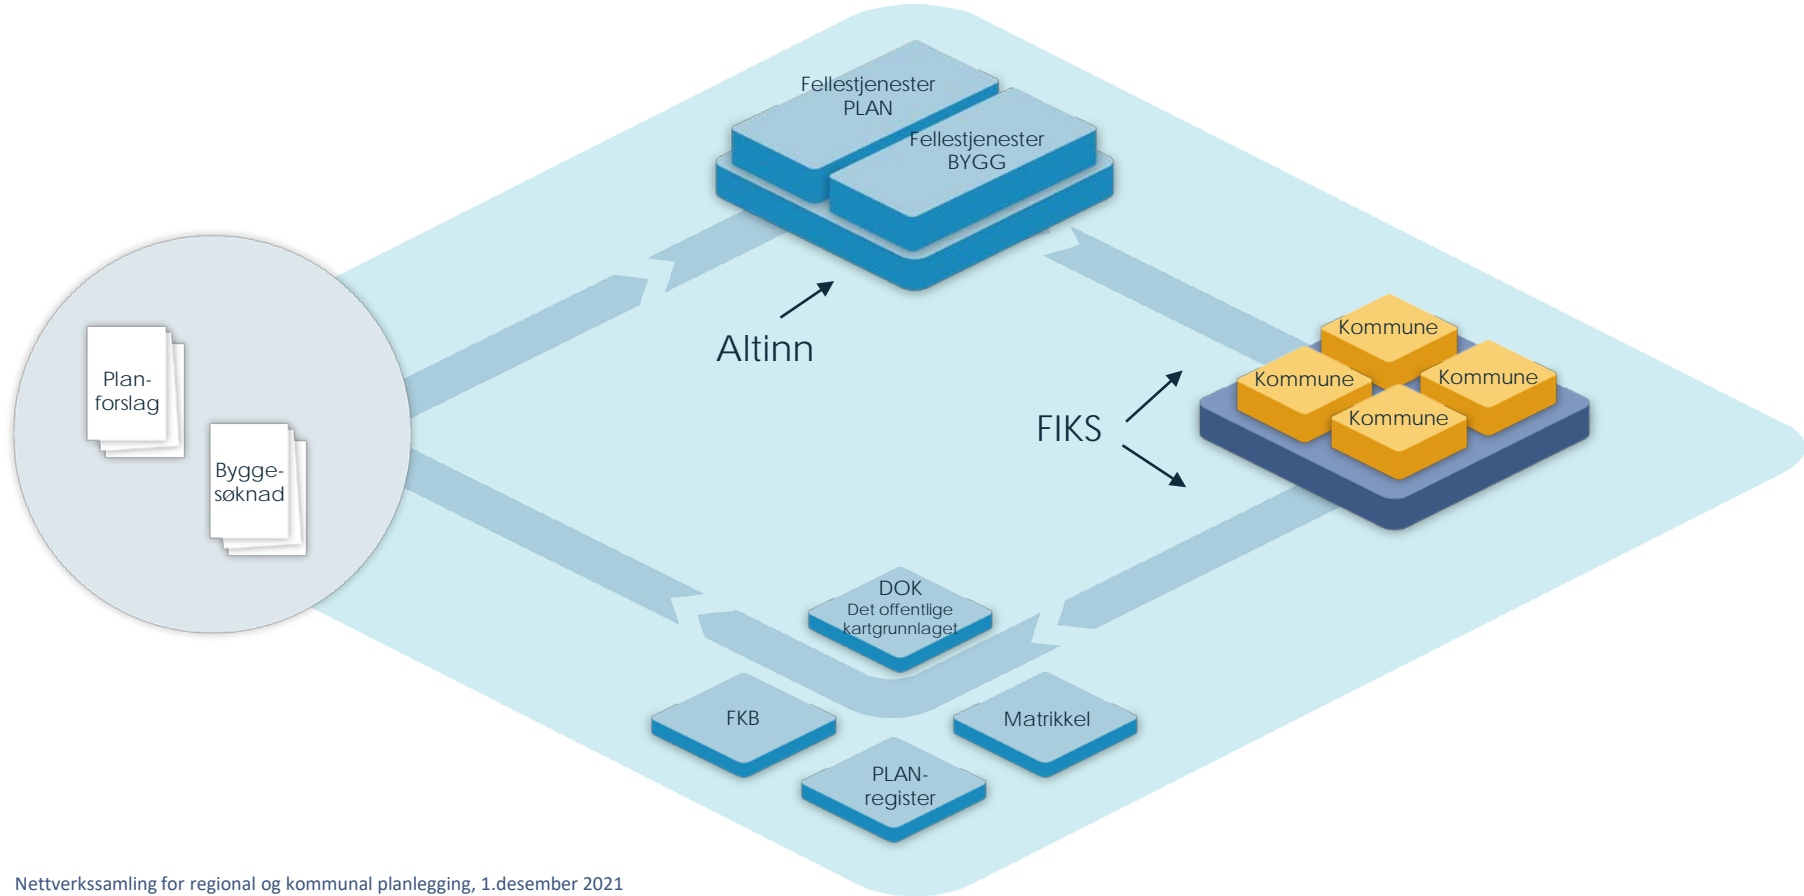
Fellestjenester PLAN

Fellestjenester BYGG

Altinn

Plan-forslag

Bygge-søknad

FIKS

Kommune

Kommune

Kommune

Kommune

DOK
Det offentlige kartgrunnlaget

FKB

Matrikkel

PLAN-register

Nettverkssamling for regional og kommunal planlegging, 1.desember 2021